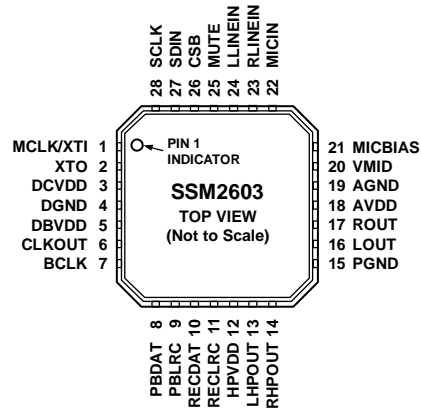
SCLK 28
SDIN 27
CSB 26
MUTE 25
LLINEIN 24
RLINEIN 23
MICIN 22

MCLK/XTI 1
XTO 2
DCVDD 3
DGND 4
DBVDD 5
CLKOUT 6
BCLK 7

PIN 1
INDICATOR

SSM2603
TOP VIEW
(Not to Scale)

21 MICBIAS
20 VMID
19 AGND
18 AVDD
17 ROUT
16 LOUT
15 PGND

8 PBDAT
9 PBLRC
10 RECDAT
11 RECLRC
12 HPVDD
13 LHPOUT
14 RHPOUT